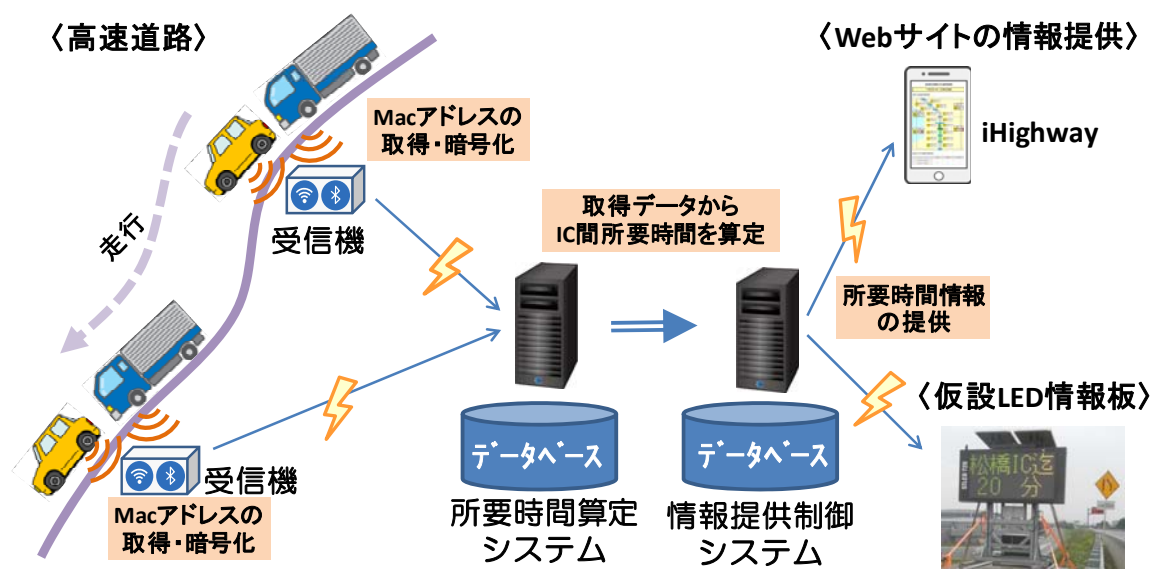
〈高速道路〉

Macアドレスの取得・暗号化

走行

受信機

受信機

Macアドレスの取得・暗号化

取得データからIC間所要時間を算定

データベース

所要時間算定システム

データベース

情報提供制御システム

〈Webサイトの情報提供〉

iHighway

所要時間情報の提供

〈仮設LED情報板〉

松橋ICまで
20 分